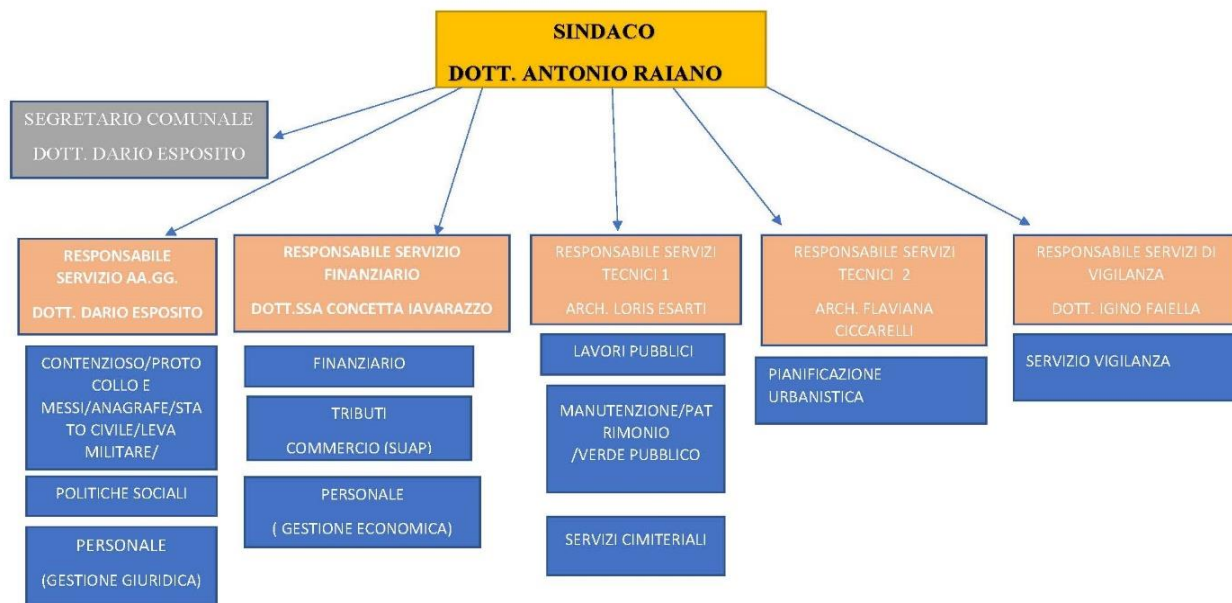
SINDACO

DOTT. ANTONIO RAIANO

SEGRETARIO COMUNALE

DOTT. DARIO ESPOSITO

RESPONSABILE SERVIZIO AA.GG.

DOTT. DARIO ESPOSITO

CONTENZIOSO/PROTOCOLLO E MESSI/ANAGRAFE/STATO CIVILE/LEVA MILITARE/

POLITICHE SOCIALI

PERSONALE

(GESTIONE GIURIDICA)

RESPONSABILE SERVIZIO FINANZIARIO

DOTT.SSA CONCETTA IAVARAZZO

FINANZIARIO

TRIBUTI

COMMERCIO (SUAP)

PERSONALE

( GESTIONE ECONOMICA)

RESPONSABILE SERVIZI TECNICI 1

ARCH. LORIS ESARTI

LAVORI PUBBLICI

MANUTENZIONE/PATRIMONIO /VERDE PUBBLICO

SERVIZI CIMITERIALI

RESPONSABILE SERVIZI TECNICI 2

ARCH. FLAVIANA CICCARELLI

PIANIFICAZIONE URBANISTICA

RESPONSABILE SERVIZI DI VIGILANZA

DOTT. IGINO FAIELLA

SERVIZIO VIGILANZA